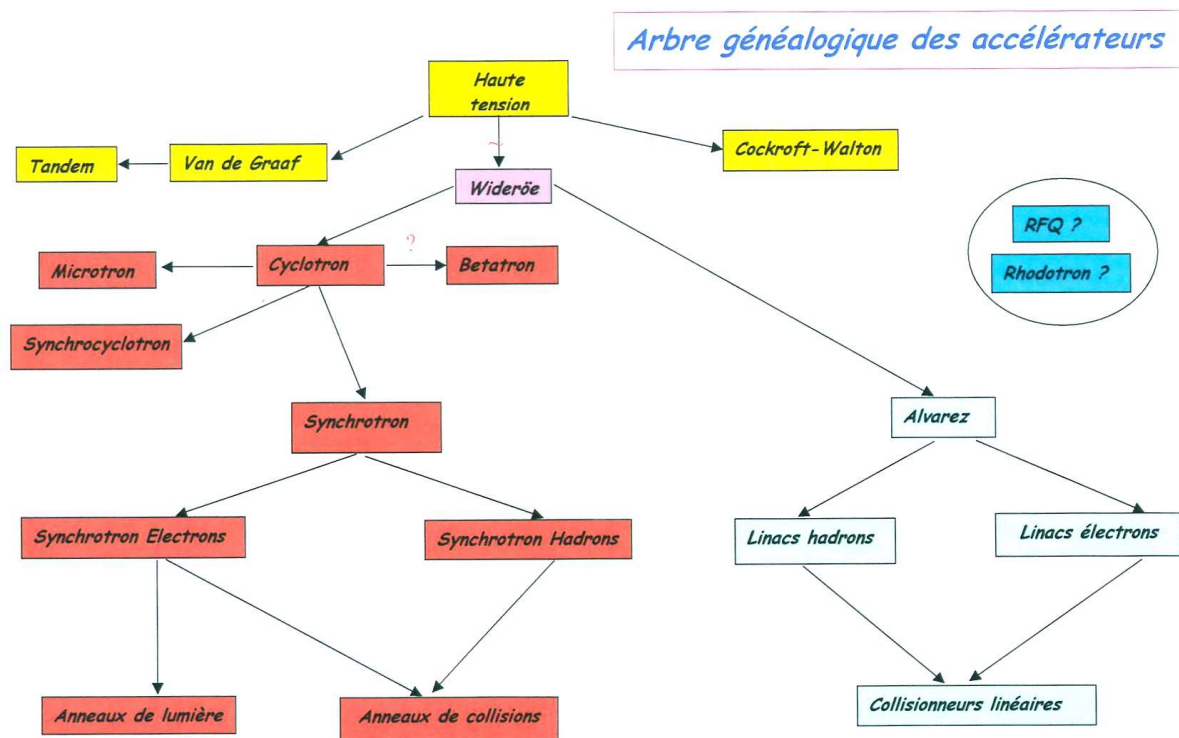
Arbre généalogique des accélérateurs

Haute tension

Tandem

Van de Graaf

Cockroft-Walton

~

Wideröe

RFQ ?

Rhodotron ?

Microtron

Cyclotron

?

Betatron

Synchrocyclotron

Synchrotron

Alvarez

Synchrotron Electrons

Synchrotron Hadrons

Linacs hadrons

Linacs électrons

Anneaux de lumière

Anneaux de collisions

Collisionneurs linéaires